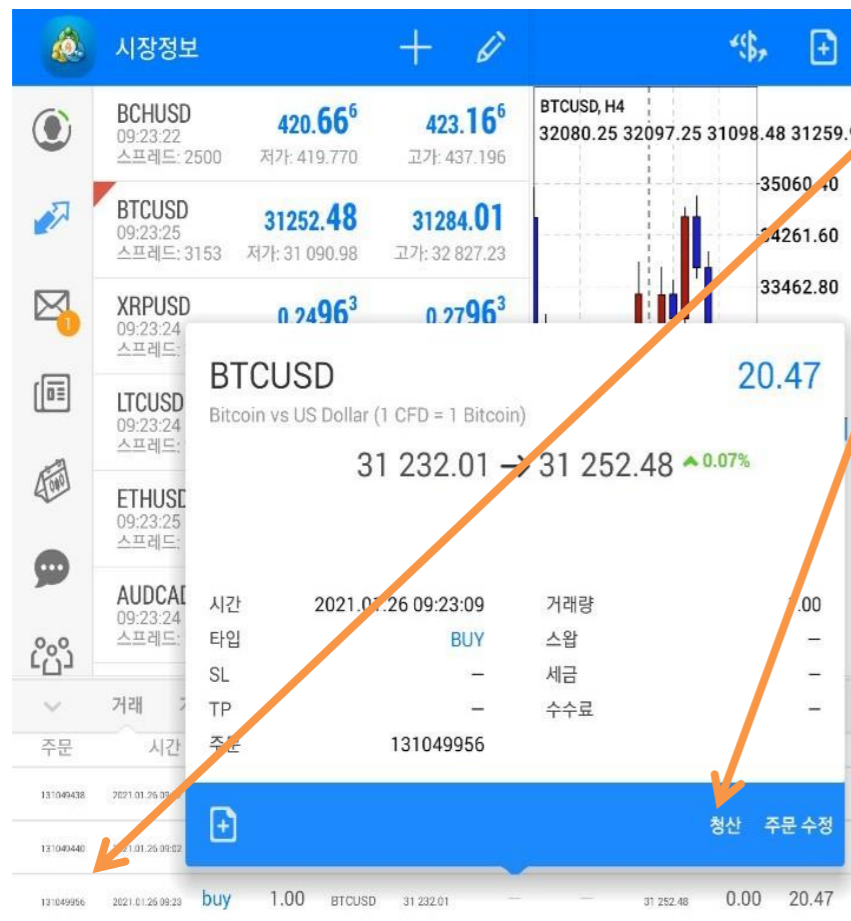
시장정보

BCHUSD
09:23:22
스프레드: 2500
420.66⁶
저가: 419.770
423.16⁶
고가: 437.196

BTCUSD
09:23:25
스프레드: 3153
31252.48
저가: 31 090.98
31284.01
고가: 32 827.23

XRPUSD
09:23:24
스프레드: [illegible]
0.2496³
0.2796³

LTCUSD
09:23:24
스프레드: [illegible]

ETHUSD
09:23:25
스프레드: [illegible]

AUDCAD
09:23:24
스프레드: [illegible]

BTCUSD, H4
32080.25 32097.25 31098.48 31259.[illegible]
35060.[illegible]0
34261.60
33462.80

BTCUSD
20.47
Bitcoin vs US Dollar (1 CFD = 1 Bitcoin)
31 232.01 → 31 252.48 0.07%

시간 2021.01.26 09:23:09
거래량 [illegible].00
타입 BUY
스왑 –
SL –
세금 –
TP –
수수료 –
주문 131049956

청산
주문 수정

거래
주문
시간

131049438 2021.01.26 09:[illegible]
131049440 2021.01.26 09:02
131049956 2021.01.26 09:23 buy 1.00 BTCUSD 31 232.01 – – 31 252.48 0.00 20.47